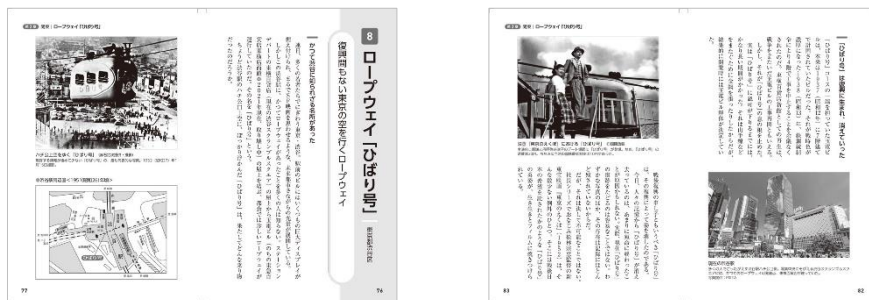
第2章 東京：ロープウェイ「ひばり号」

8
ロープウェイ「ひばり号」
復興間もない東京の空を行くロープウェイ

東京都台東区

かつて浅草にも名所があった

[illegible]

ハダ上空を行く「ひばり号」

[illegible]

ひばり号

77

76

第2章 東京：ロープウェイ「ひばり号」

「ひばり号」は短期に生まれ、消えていった

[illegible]

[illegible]

現在の浅草

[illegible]

83

82